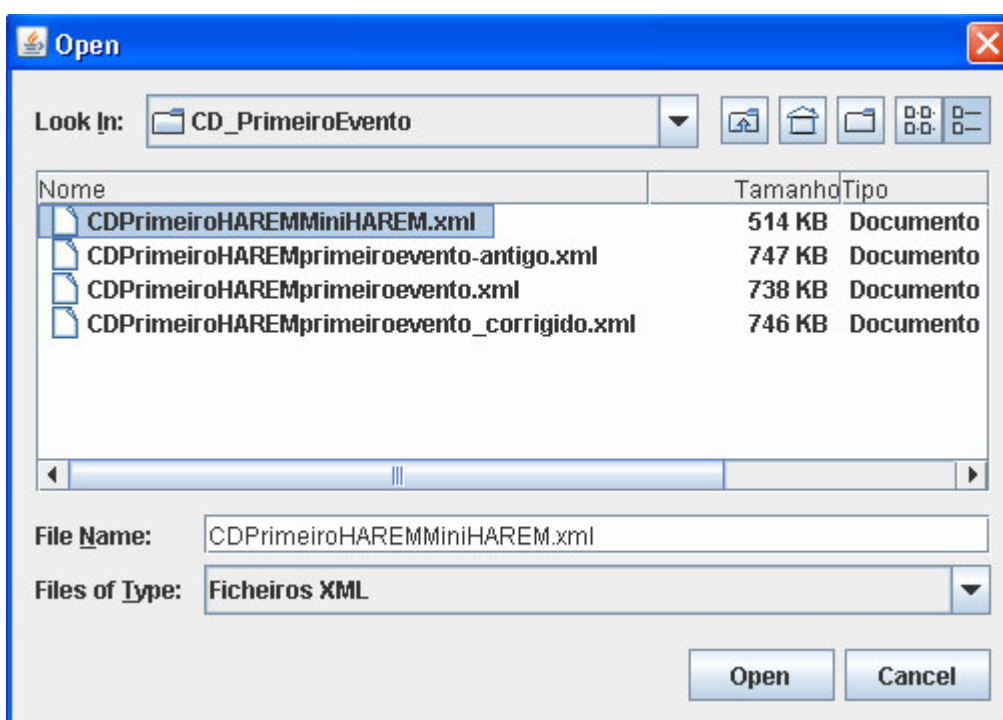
Open

Look In: CD_PrimeiroEvento

| Nome | Tamanho | Tipo |
|---|---|---|
| CDPrimeiroHAREMMiniHAREM.xml | 514 KB | Documento |
| CDPrimeiroHAREMprimeiroevento-antigo.xml | 747 KB | Documento |
| CDPrimeiroHAREMprimeiroevento.xml | 738 KB | Documento |
| CDPrimeiroHAREMprimeiroevento_corrigido.xml | 746 KB | Documento |

File Name: CDPrimeiroHAREMMiniHAREM.xml

Files of Type: Ficheiros XML

Open Cancel